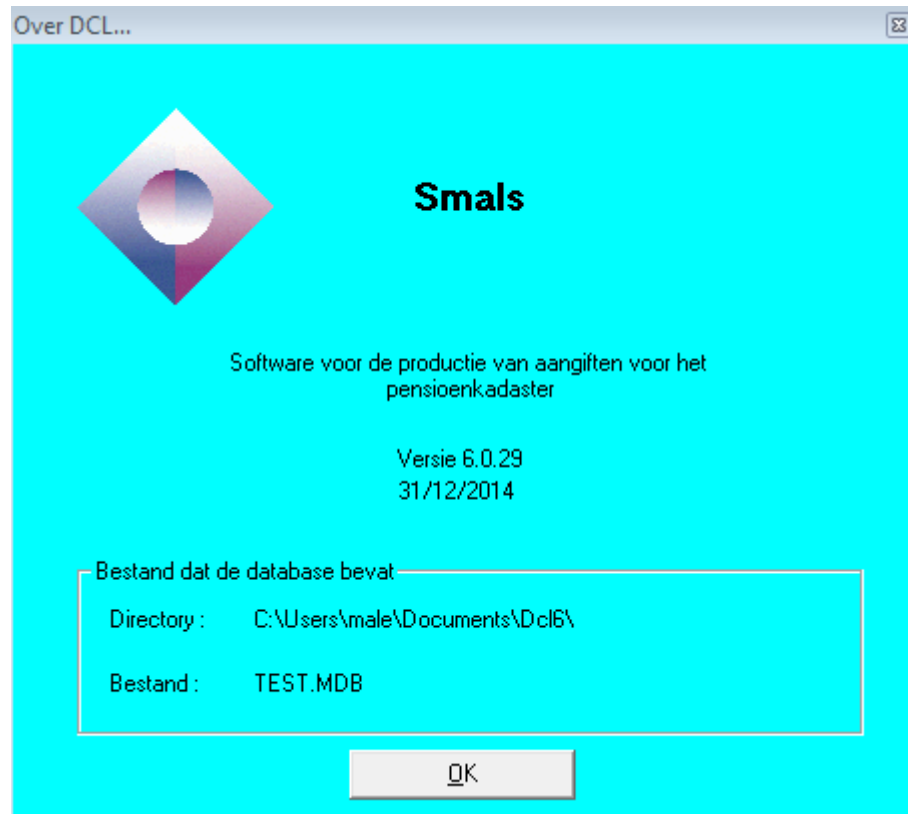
Over DCL...

Smals

Software voor de productie van aangiften voor het pensioenkadaster

Versie 6.0.29
31/12/2014

Bestand dat de database bevat

Directory : C:\Users\male\Documents\Dcl6\

Bestand : TEST.MDB

OK